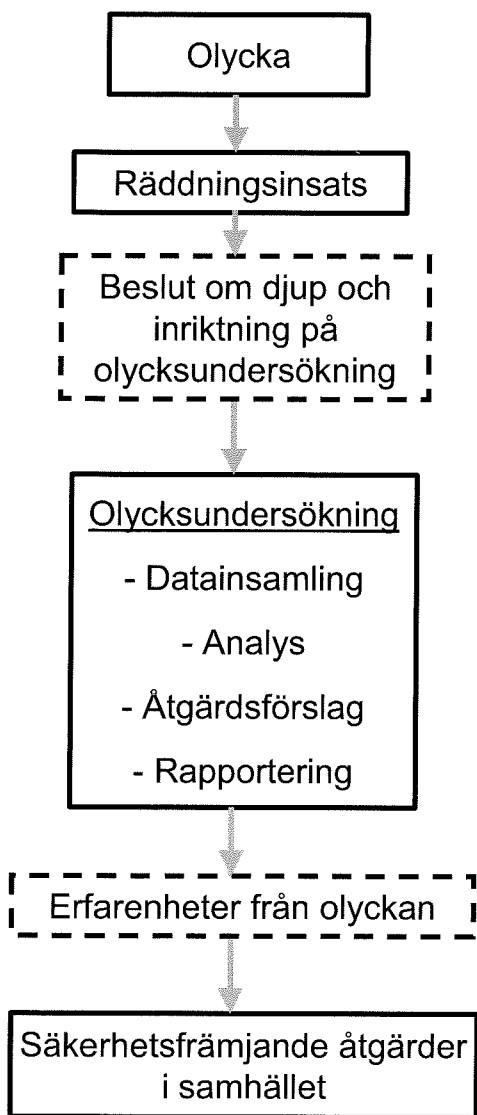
Olycka

Räddningsinsats

Beslut om djup och inriktning på olycksundersökning

Olycksundersökning

- Datainsamling

- Analys

- Åtgärdsförslag

- Rapportering

Erfarenheter från olyckan

Säkerhetsfrämjande åtgärder i samhället